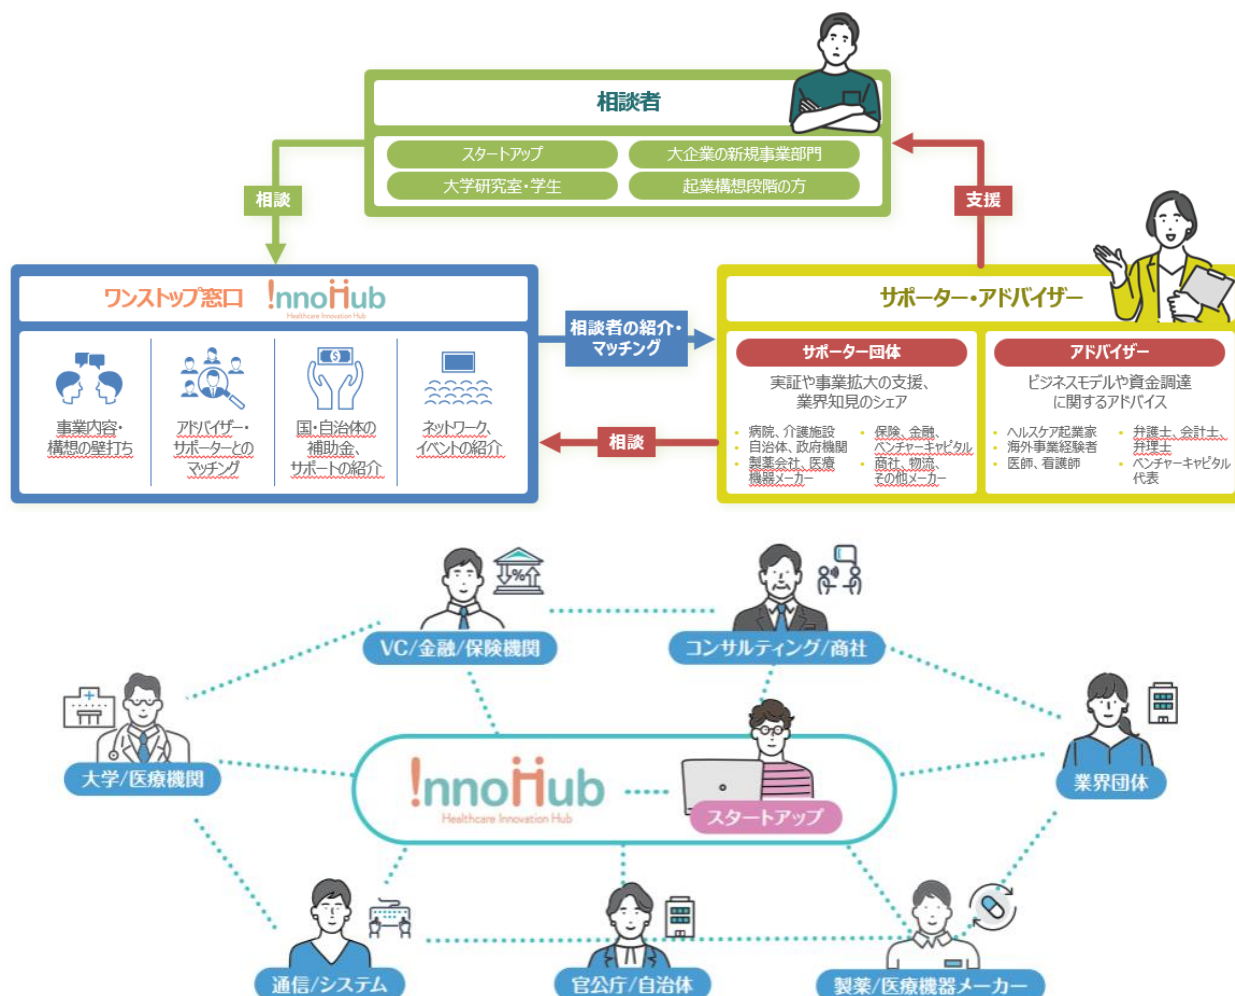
相談者

スタートアップ
大企業の新規事業部門
大学研究室・学生
起業構想段階の方

相談

支援

ワンストップ窓口 InnoHub
Healthcare Innovation Hub

事業内容・構想の壁打ち

アドバイザー・サポーターとのマッチング

国・自治体の補助金、サポートの紹介

ネットワーク、イベントの紹介

相談者の紹介・マッチング

相談

サポーター・アドバイザー

サポーター団体
実証や事業拡大の支援、業界知見のシェア
・病院、介護施設
・自治体、政府機関
・製薬会社、医療機器メーカー
・保険、金融、ベンチャーキャピタル
・商社、物流、その他メーカー

アドバイザー
ビジネスモデルや資金調達に関するアドバイス
・ヘルスケア起業家
・海外事業経験者
・医師、看護師
・弁護士、会計士、弁理士
・ベンチャーキャピタル代表

VC/金融/保険機関
コンサルティング/商社
大学/医療機関
業界団体
InnoHub
Healthcare Innovation Hub
スタートアップ
通信/システム
官公庁/自治体
製薬/医療機器メーカー